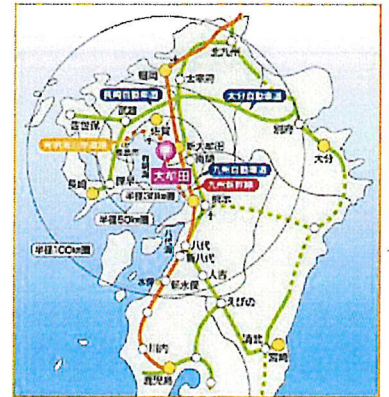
北九州
福岡
太宰府
長崎自動車道
大分自動車道
武雄
佐賀
佐世保
西九州自動車道
新大牟田
南関
大牟田
九州自動車道
九州新幹線
別府
大分
長崎
諫早
熊本
半径30km圏
半径50km圏
半径100km圏
八代
新八代
人吉
新水俣
えびの
水俣
川内
霧島
宮崎
鹿児島